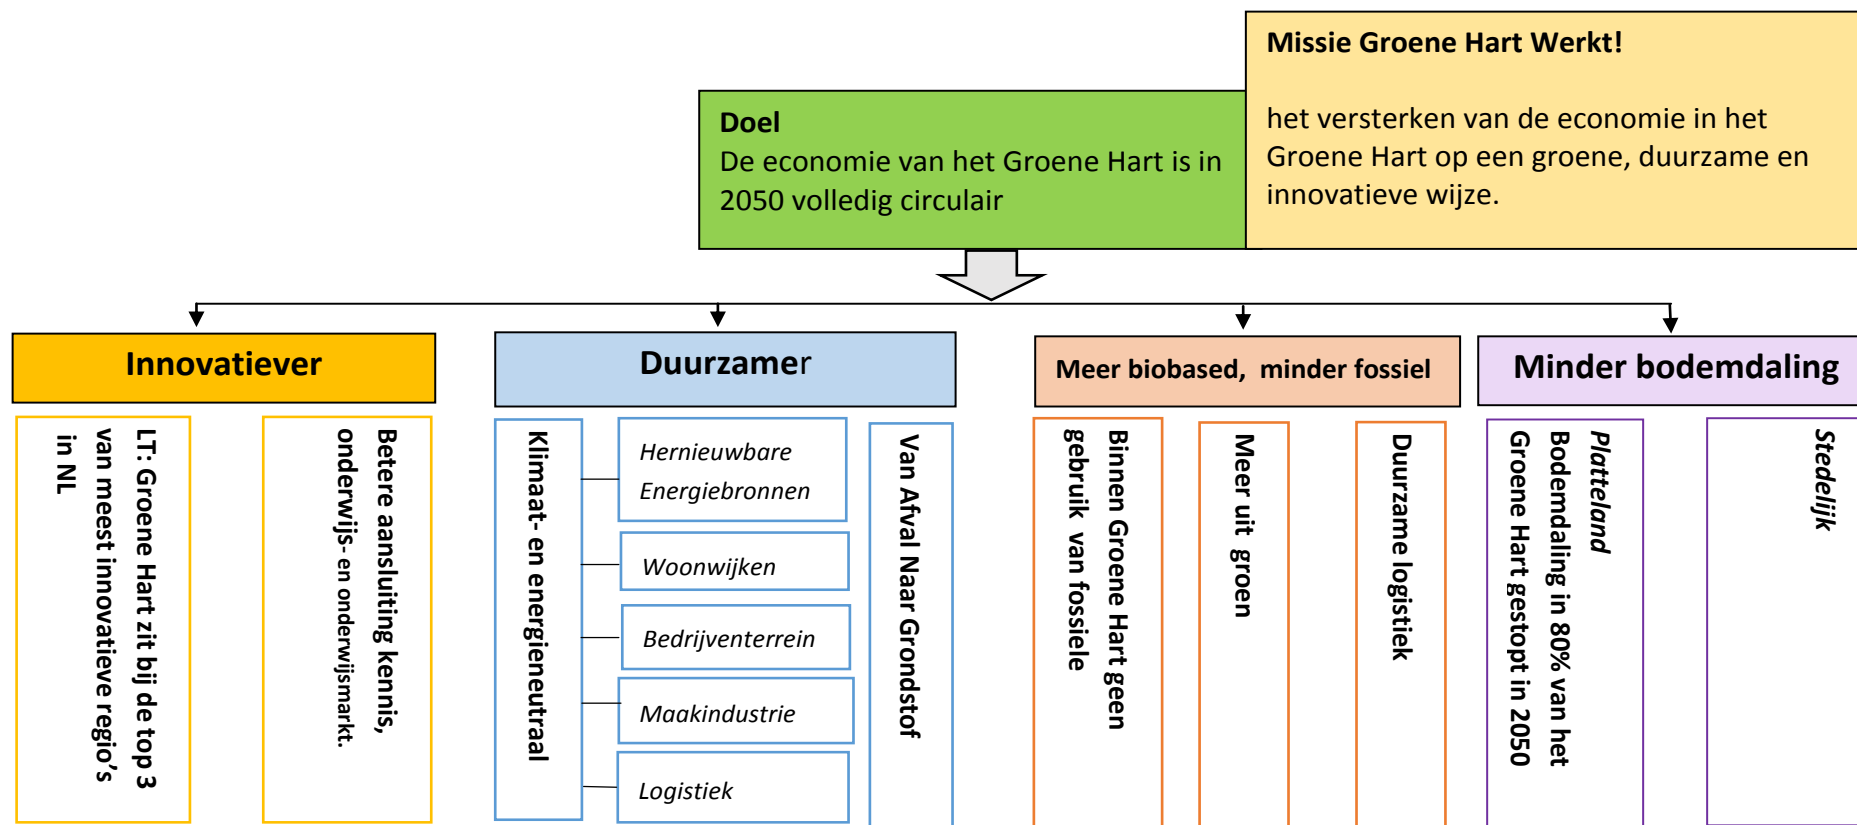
Missie Groene Hart Werkt!

het versterken van de economie in het Groene Hart op een groene, duurzame en innovatieve wijze.

Doel
De economie van het Groene Hart is in 2050 volledig circulair

Innovatiever

LT: Groene Hart zit bij de top 3 van meest innovatieve regio's in NL

Betere aansluiting kennis, onderwijs- en onderwijsmarkt.

Duurzamer

Klimaat- en energieneutraal

Hernieuwbare Energiebronnen

Woonwijken

Bedrijventerrein

Maakindustrie

Logistiek

Van Afval Naar Grondstof

Meer biobased, minder fossiel

Binnen Groene Hart geen gebruik van fossiele

Meer uit groen

Duurzame logistiek

Minder bodemdaling

Platteland
Bodemdaling in 80% van het Groene Hart gestopt in 2050

Stedelijk